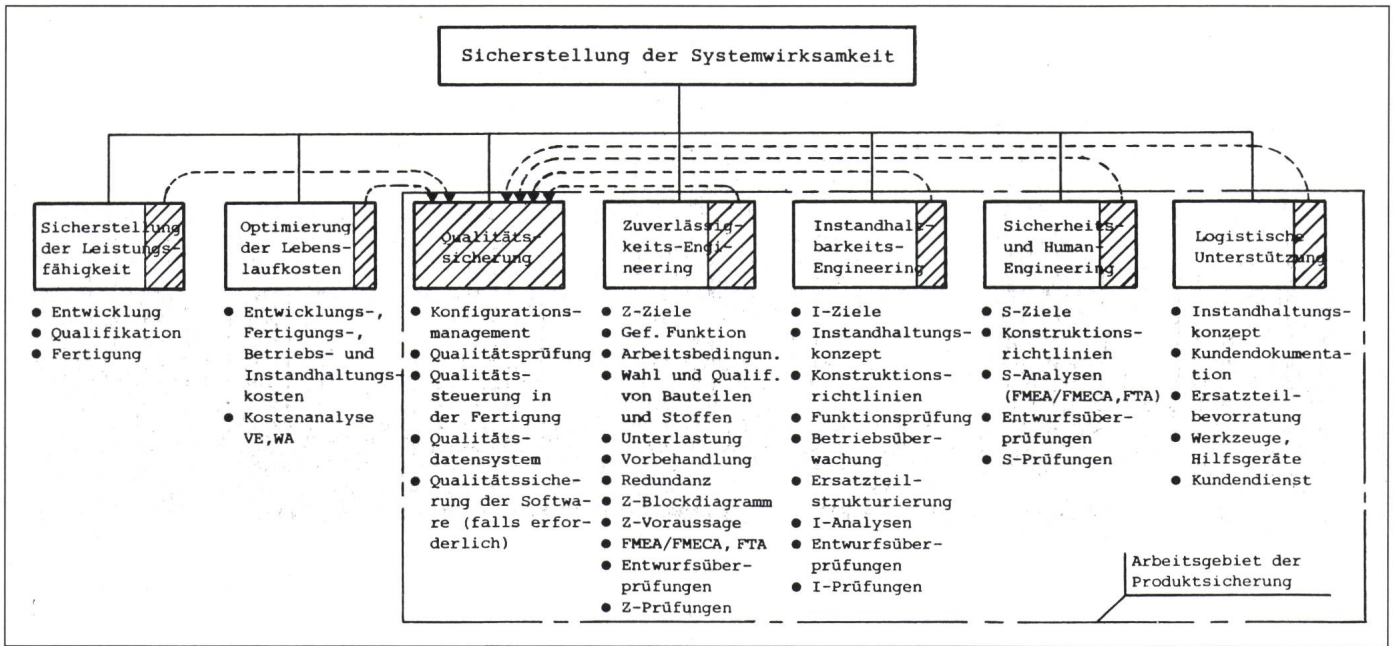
Sicherstellung der Systemwirksamkeit

Sicherstellung der Leistungsfähigkeit

- Entwicklung
- Qualifikation
- Fertigung

Optimierung der Lebenslaufkosten

- Entwicklungs-, Fertigungs-, Betriebs- und Instandhaltungskosten
- Kostenanalyse VE, WA

Qualitätssicherung

- Konfigurationsmanagement
- Qualitätsprüfung
- Qualitätssteuerung in der Fertigung
- Qualitätsdatensystem
- Qualitätssicherung der Software (falls erforderlich)

Zuverlässigkeits-Engineering

- Z-Ziele
- Gef. Funktion
- Arbeitsbedingun.
- Wahl und Qualif. von Bauteilen und Stoffen
- Unterlastung
- Vorbehandlung
- Redundanz
- Z-Blockdiagramm
- Z-Voraussage
- FMEA/FMECA, FTA
- Entwurfsüberprüfungen
- Z-Prüfungen

Instandhaltbarkeits-Engineering

- I-Ziele
- Instandhaltungskonzept
- Konstruktionsrichtlinien
- Funktionsprüfung
- Betriebsüberwachung
- Ersatzteilstrukturierung
- I-Analysen
- Entwurfsüberprüfungen
- I-Prüfungen

Sicherheits- und Human-Engineering

- S-Ziele
- Konstruktionsrichtlinien
- S-Analysen (FMEA/FMECA, FTA)
- Entwurfsüberprüfungen
- S-Prüfungen

Logistische Unterstützung

- Instandhaltungskonzept
- Kundendokumentation
- Ersatzteilbevorratung
- Werkzeuge, Hilfsgeräte
- Kundendienst

Arbeitsgebiet der Produktsicherung